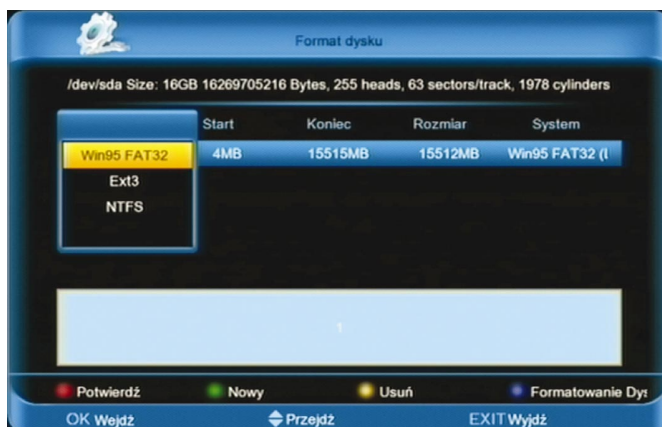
Format dysku

/dev/sda Size: 16GB 16269705216 Bytes, 255 heads, 63 sectors/track, 1978 cylinders

Win95 FAT32
Ext3
NTFS

| Start | Koniec | Rozmiar | System |
|---|---|---|---|
| 4MB | 15515MB | 15512MB | Win95 FAT32 (l |

1

Potwierdź Nowy Usuń Formatowanie Dys

OK Wejdź Przejdź EXIT Wyjdź